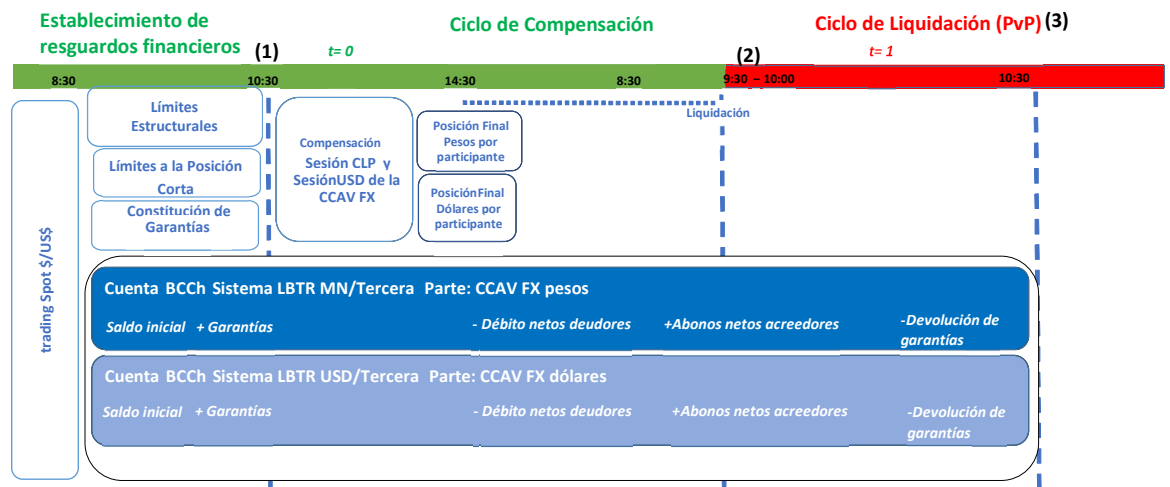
Establecimiento de resguardos financieros

Ciclo de Compensación

Ciclo de Liquidación (PvP) (3)

(1) t= 0

(2) t= 1

8:30 10:30 14:30 8:30 9:30 – 10:00 10:30

Liquidación

trading Spot $/US$

Límites Estructurales

Límites a la Posición Corta

Constitución de Garantías

Compensación Sesión CLP y SesiónUSD de la CCAV FX

Posición Final Pesos por participante

Posición Final Dólares por participante

Cuenta BCCh Sistema LBTR MN/Tercera Parte: CCAV FX pesos

Saldo inicial + Garantías - Débito netos deudores +Abonos netos acreedores -Devolución de garantías

Cuenta BCCh Sistema LBTR USD/Tercera Parte: CCAV FX dólares

Saldo inicial + Garantías - Débito netos deudores +Abonos netos acreedores -Devolución de garantías